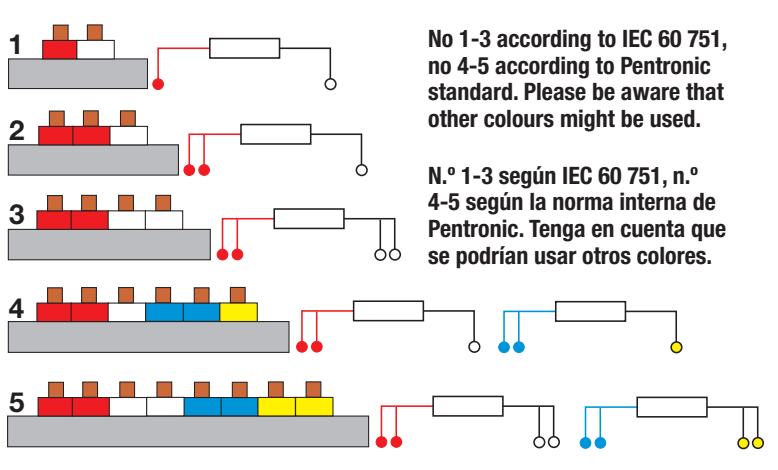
1

2

3

4

5

No 1-3 according to IEC 60 751, no 4-5 according to Pentronic standard. Please be aware that other colours might be used.

N.º 1-3 según IEC 60 751, n.º 4-5 según la norma interna de Pentronic. Tenga en cuenta que se podrían usar otros colores.